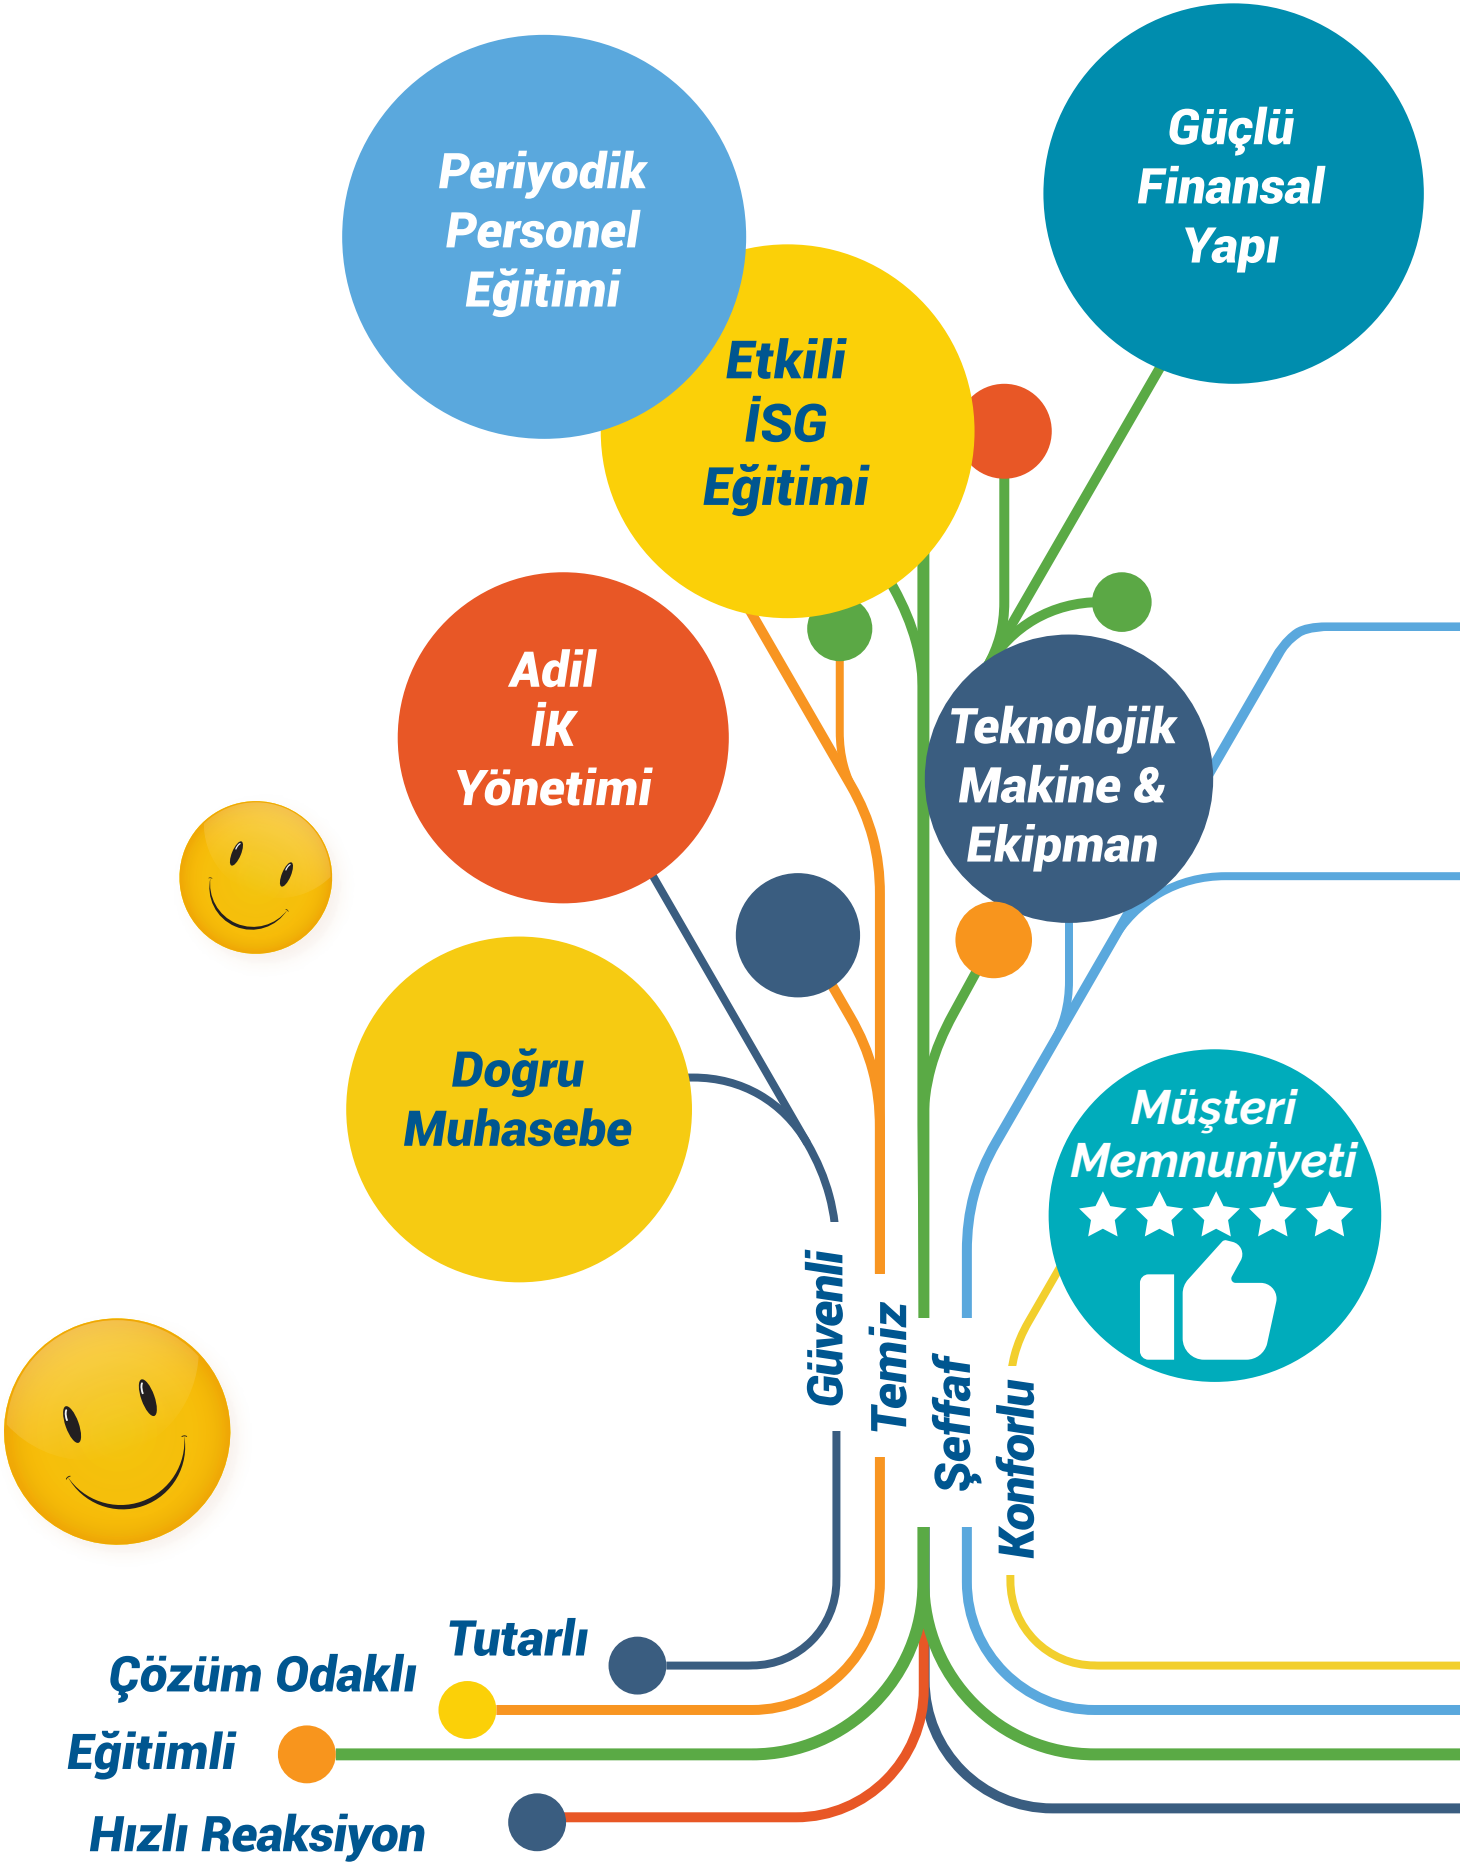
Periyodik Personel Eğitimi

Güçlü Finansal Yapı

Etkili İSG Eğitimi

Adil İK Yönetimi

Teknolojik Makine & Ekipman

Doğru Muhasebe

Müşteri Memnuniyeti

Güvenli

Temiz

Şeffaf

Konforlu

Tutarlı

Çözüm Odaklı

Eğitimli

Hızlı Reaksiyon